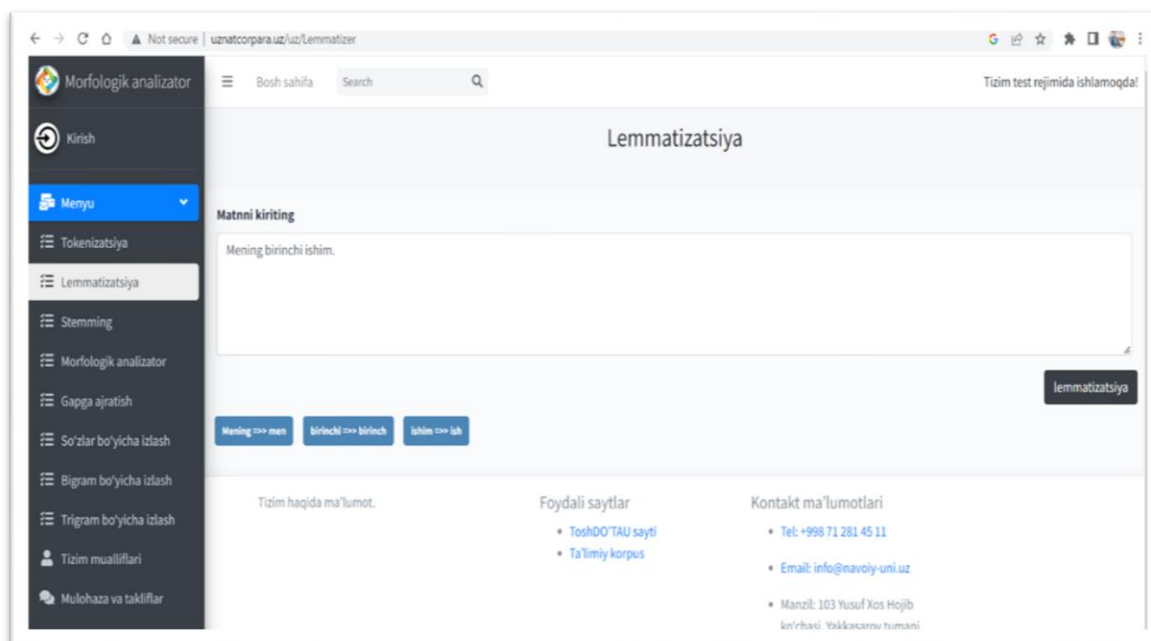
Not secure | uznatcorpara.uz/uz/Lemmatizer

Morfologik analizator

Bosh sahifa Search

Tizim test rejimida ishlamoqda!

Kirish

Lemmatizatsiya

Menyu

Tokenizatsiya

Lemmatizatsiya

Stemming

Morfologik analizator

Gapga ajratish

So'zlar bo'yicha izlash

Bigram bo'yicha izlash

Trigram bo'yicha izlash

Tizim mualliflari

Mulohaza va takliflar

Matnni kiriting

Mening birinchi ishim.

lemmatizatsiya

Mening ==> men

birinchi ==> birinch

ishim ==> ish

Tizim haqida ma'lumot.

Foydali saytlar

• ToshDO'TAU sayti
• Ta'limiy korpus

Kontakt ma'lumotlari

• Tel: +998 71 281 45 11
• Email: info@navoiy-uni.uz
• Manzil: 103 Yusuf Xos Hojib ko'chasi, Yakkasaroy tumani